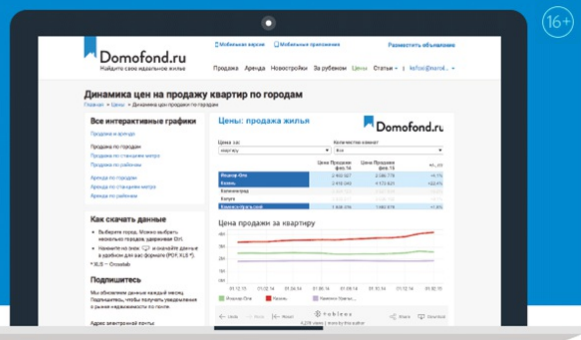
16+

Domofond.ru
Найдите свое идеальное жилье

Мобильная версия | Мобильные приложения | Разместить объявление

Продажа | Аренда | Новостройки | За рубежом | Цены | Статьи | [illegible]

Динамика цен на продажу квартир по городам
Главная › Цены › Динамика цен продажи по городам

Все интерактивные графики
Продажа и аренда

Продажа по городам
Продажа по станциям метро
Продажа по районам

Аренда по городам
Аренда по станциям метро
Аренда по районам

Как скачать данные
• Выберите город. Можно выбрать несколько городов, удерживая Ctrl.
• Нажмите на знак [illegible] и скачайте данные в удобном для вас формате (PDF, XLS *)
* XLS – Crosstab

Подпишитесь
Мы обновляем данные каждый месяц. Подпишитесь, чтобы получать уведомления о рынке недвижимости по почте

Адрес электронной почты

Цены: продажа жилья

Domofond.ru

Цена за:
квартиру
Количество комнат:
Все

| | Цена Продажи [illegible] | Цена Продажи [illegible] | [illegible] |
|---|---|---|---|
| Йошкар-Ола | 2 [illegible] | 2 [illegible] | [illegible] |
| Казань | 3 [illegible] | 4 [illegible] | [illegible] |
| Калининград | | | |
| Калуга | | | |
| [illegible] | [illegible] | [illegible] | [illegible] |

Цена продажи за квартиру

Йошкар-Ола | Казань | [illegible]

tableau